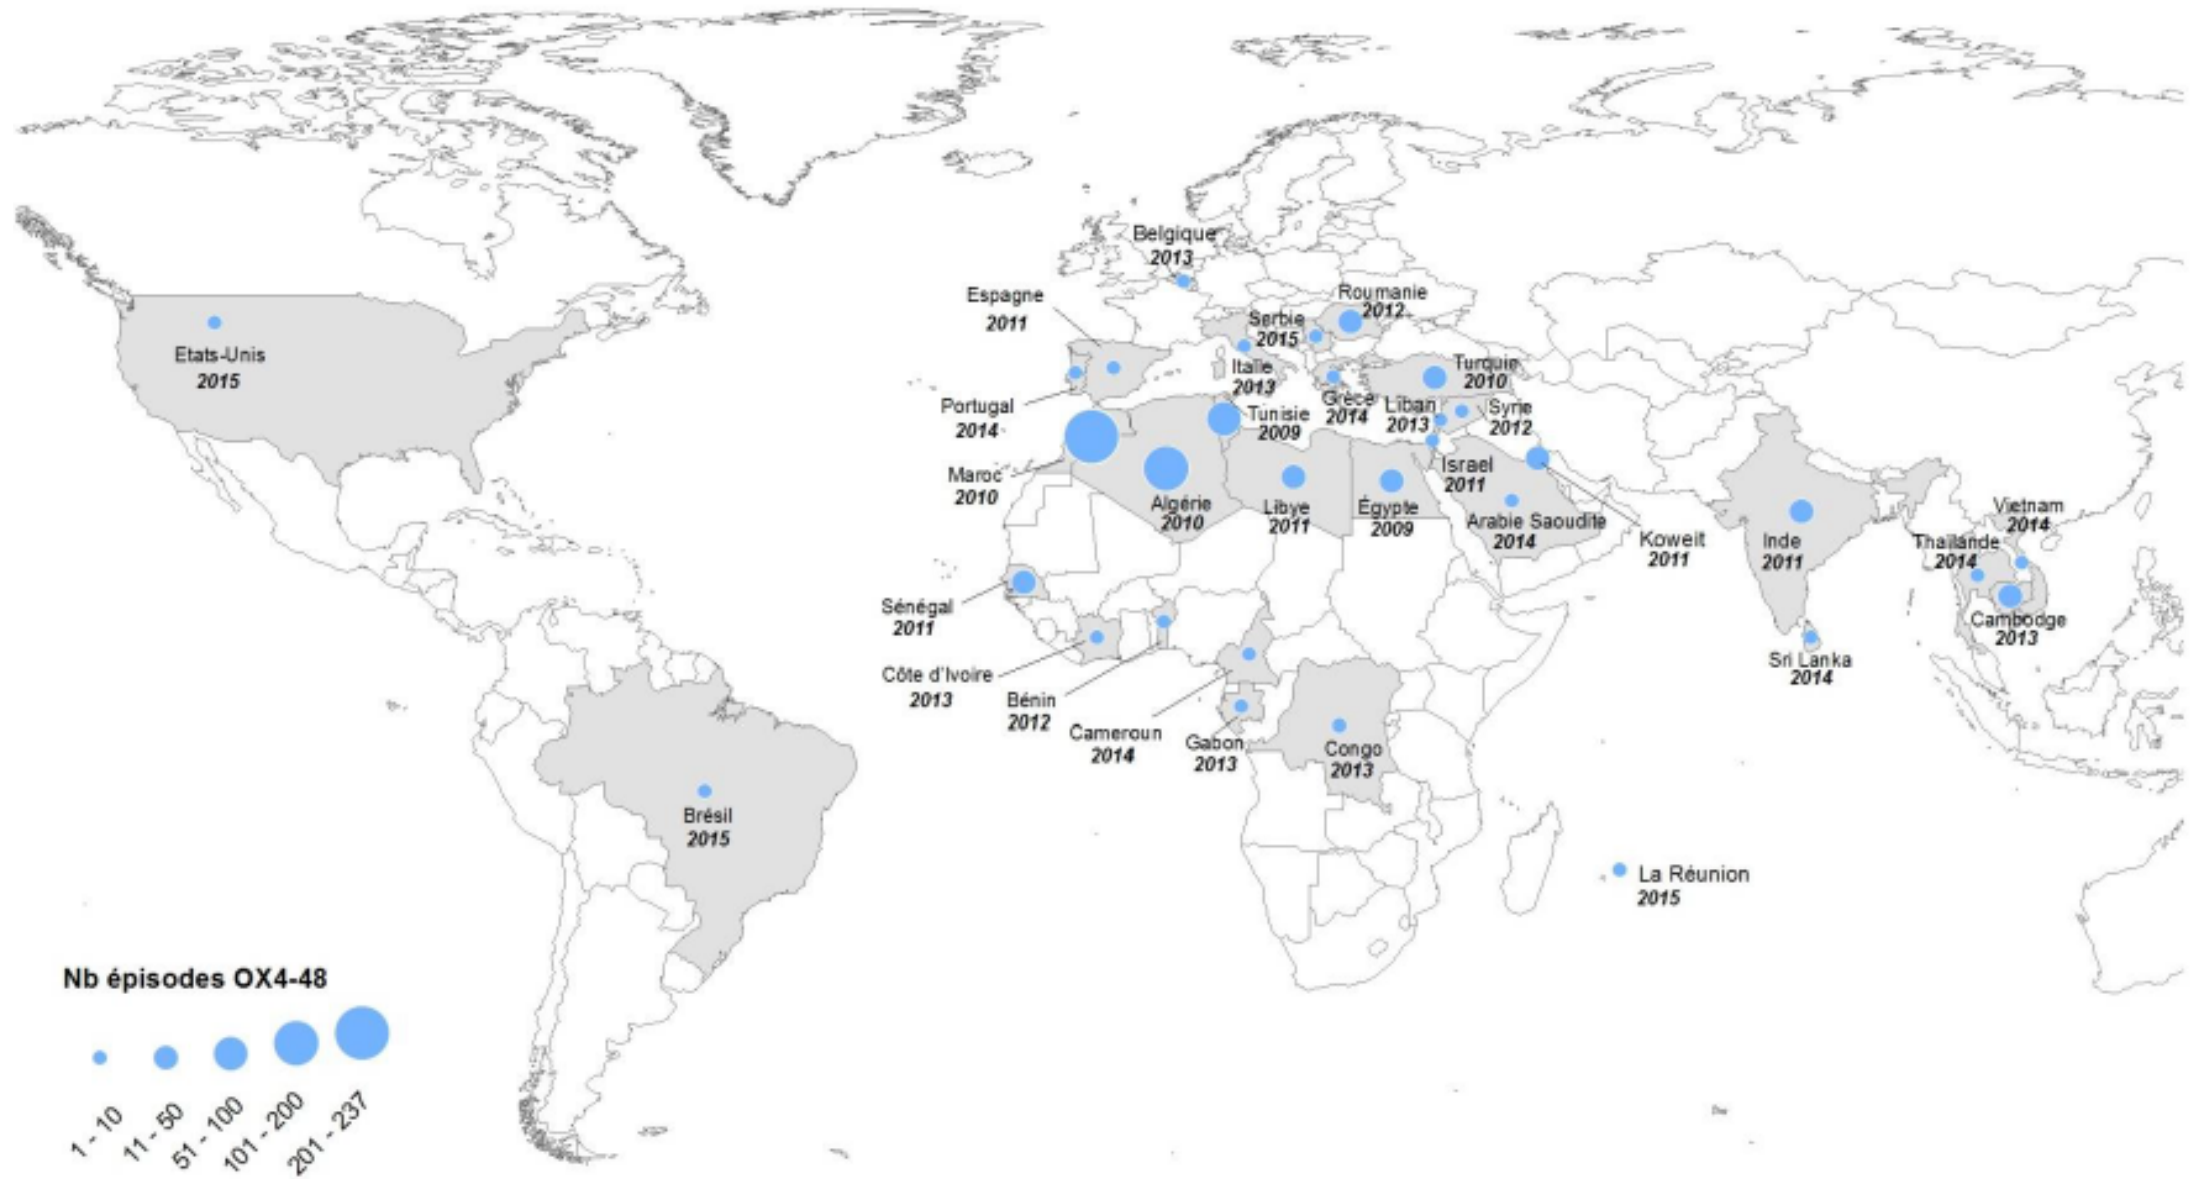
Belgique
2013

Espagne
2011

Roumanie
2012

Serbie
2015

Etats-Unis
2015

Italie
2013

Turquie
2010

Portugal
2014

Tunisie
2009

Grèce
2014

Liban
2013

Syrie
2012

Maroc
2010

Israel
2011

Algérie
2010

Libye
2011

Égypte
2009

Arabie Saoudite
2014

Koweit
2011

Vietnam
2014

Inde
2011

Thaïlande
2014

Sénégal
2011

Cambodge
2013

Côte d'Ivoire
2013

Sri Lanka
2014

Bénin
2012

Cameroun
2014

Gabon
2013

Congo
2013

Brésil
2015

La Réunion
2015

Nb épisodes OX4-48

1 - 10
11 - 50
51 - 100
101 - 200
201 - 237